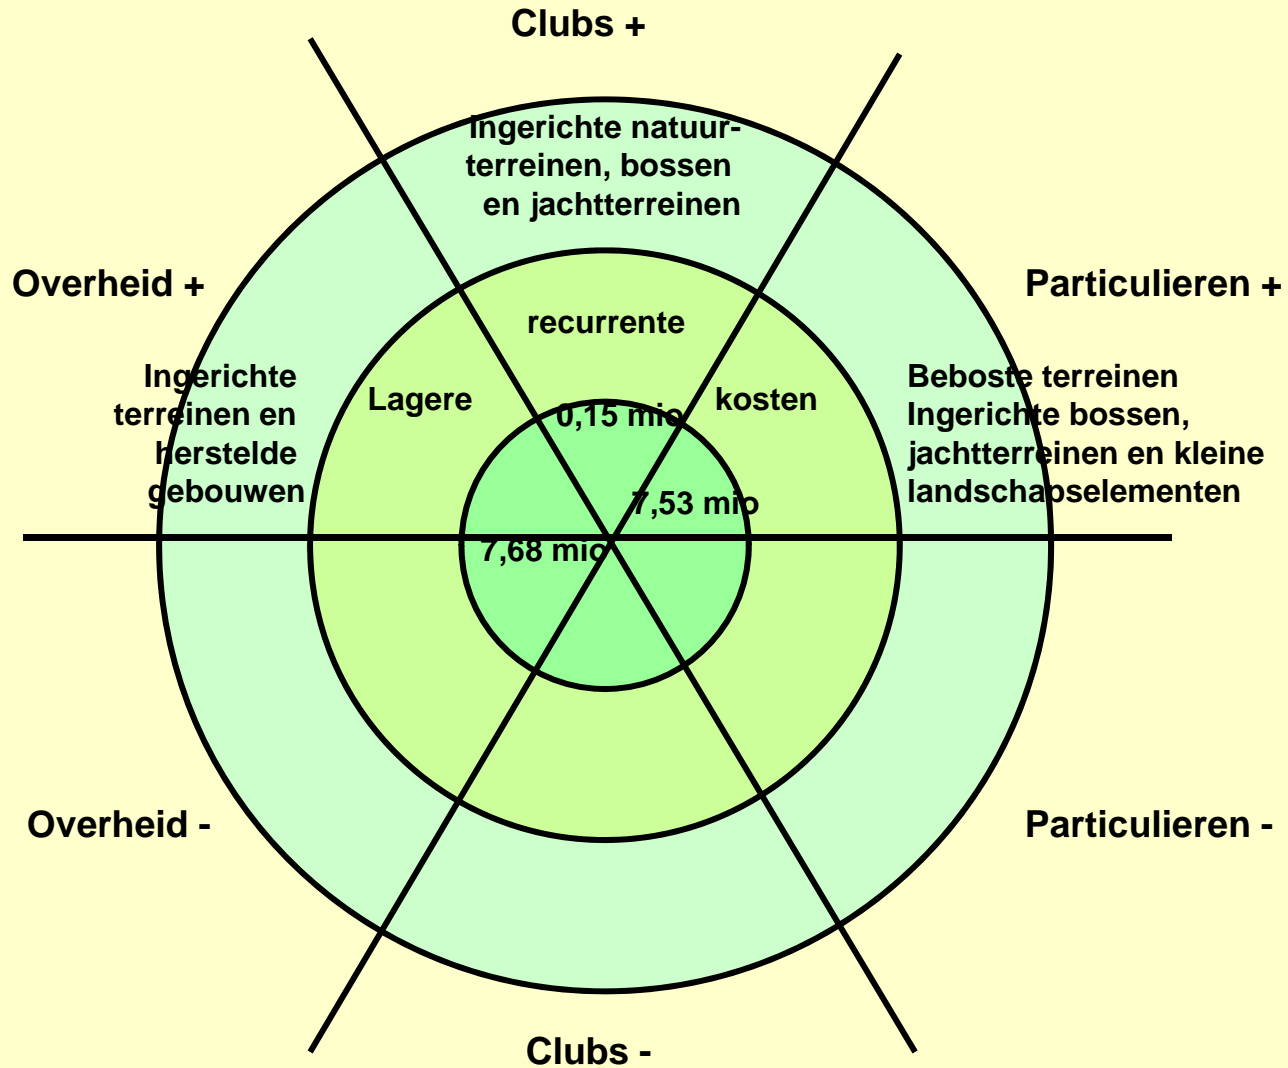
Clubs +

Ingerichte natuurterreinen, bossen en jachtterreinen

Overheid +

Particulieren +

recurrente

Ingerichte terreinen en herstelde gebouwen

Lagere

0,15 mio

kosten

Beboste terreinen Ingerichte bossen, jachtterreinen en kleine landschapselementen

7,53 mio

7,68 mio

Overheid -

Particulieren -

Clubs -